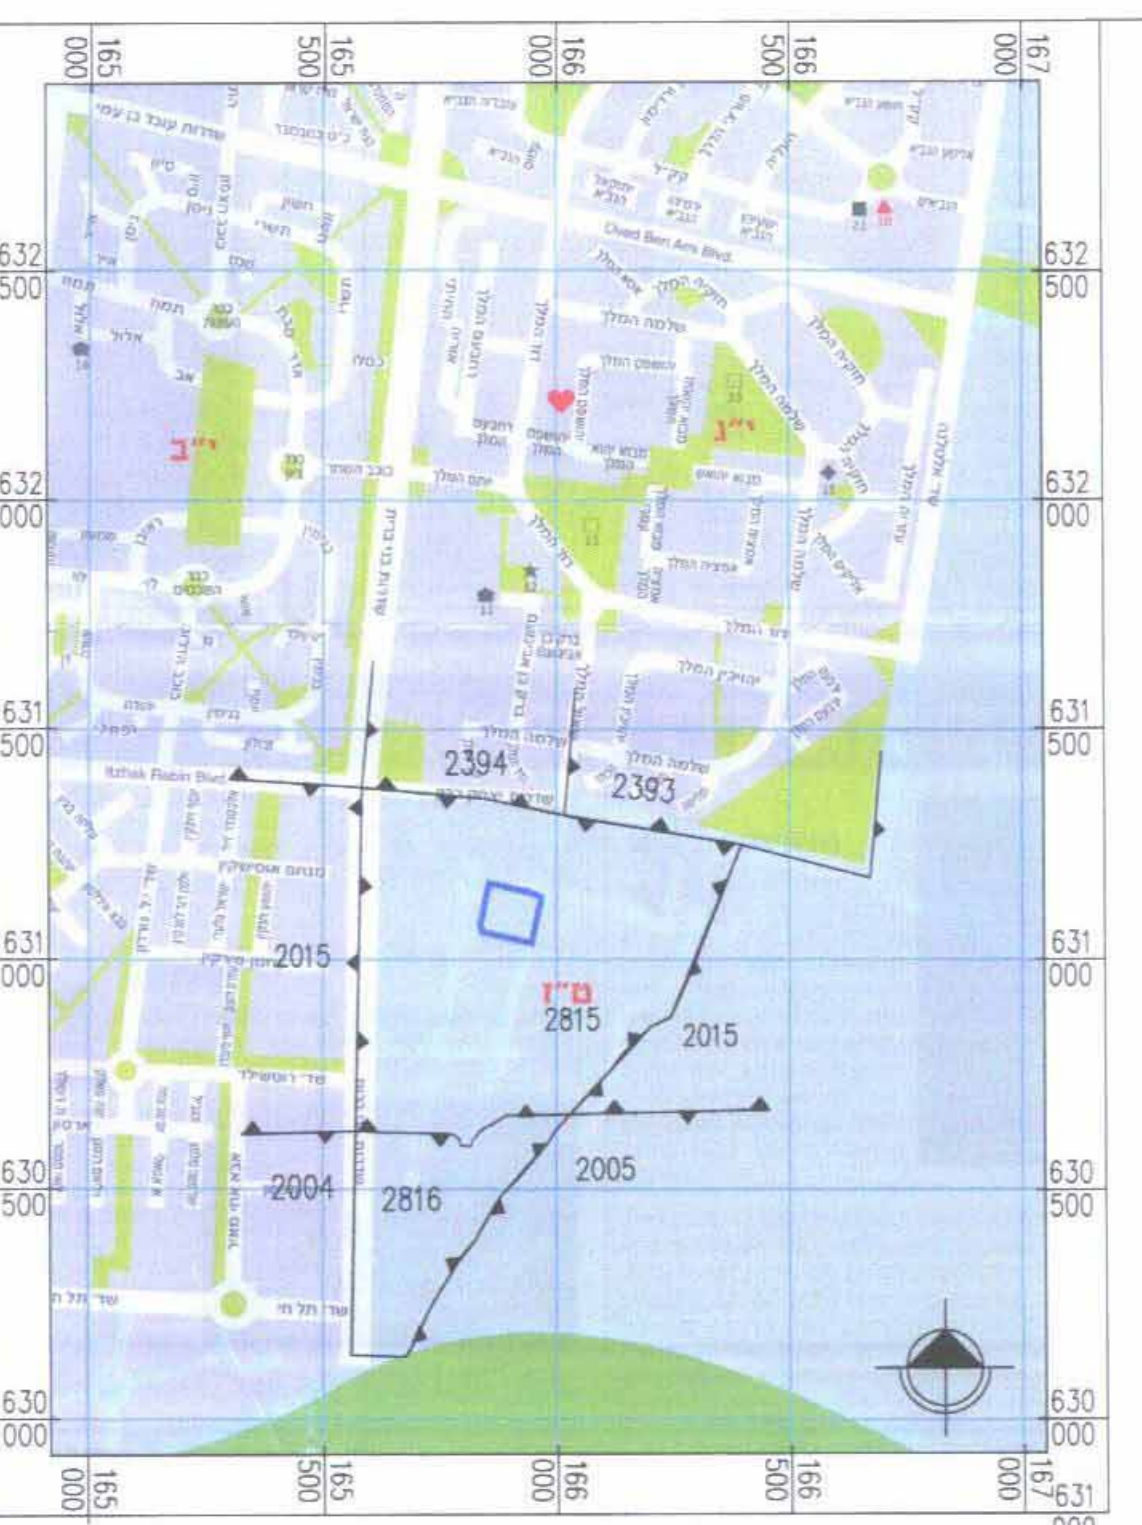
165 000
165 500
166 000
166 500
167 000

632 500
632 000
631 500
631 000
630 500
630 000

632 500
632 000
631 500
631 000
630 500
630 000

Ibn Gvirol
Oved Ben Ami Blvd.
Itzhak Rabin Blvd.

שדרות עובד בן עמי
בן גוריון
שדרות בן גוריון
שלמה המלך
דוד המלך
יהושפט המלך
חזקיהו המלך
עוזיהו המלך
יואש המלך
אחאב המלך
יהואחז המלך
יותם המלך
אמציה המלך
שאול המלך
אחז המלך
יהויכין המלך
ירבעם המלך
מנשה המלך
שדרות יצחק רבין
מנחם אוסישקין
שד' רוטשילד
שד' תל חי
אלול
תמוז
אב
ניסן
תשרי
חשון
כסלו
סיון
אייר
ישעיהו הנביא
יחזקאל הנביא
ירמיהו הנביא
עמוס הנביא
חגי הנביא
אוסישקין
נחום
זבולון
גד
נפתלי
יהודה
דן
שמעון
לוי
ראובן
יששכר
אשר

י"ב
י"ג
מ"ז

2394
2393
2015
2815
2015
2004
2816
2005

11
12
13
14
15
16
21
22
23